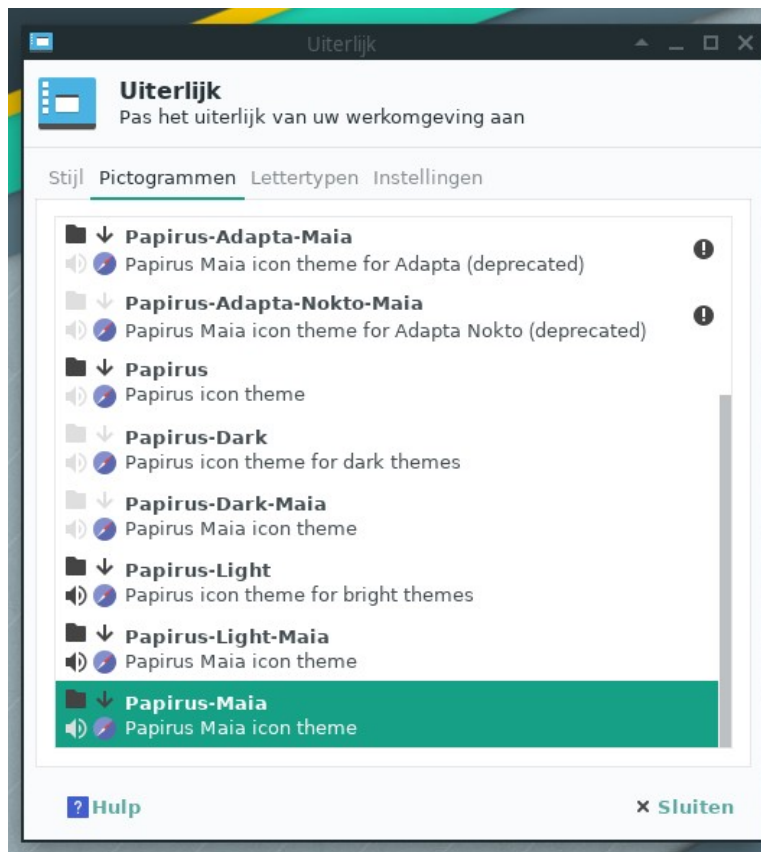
Uiterlijk

Uiterlijk
Pas het uiterlijk van uw werkomgeving aan

Stijl Pictogrammen Lettertypen Instellingen

Papirus-Adapta-Maia
Papirus Maia icon theme for Adapta (deprecated)

Papirus-Adapta-Nokto-Maia
Papirus Maia icon theme for Adapta Nokto (deprecated)

Papirus
Papirus icon theme

Papirus-Dark
Papirus icon theme for dark themes

Papirus-Dark-Maia
Papirus Maia icon theme

Papirus-Light
Papirus icon theme for bright themes

Papirus-Light-Maia
Papirus Maia icon theme

Papirus-Maia
Papirus Maia icon theme

? Hulp

× Sluiten